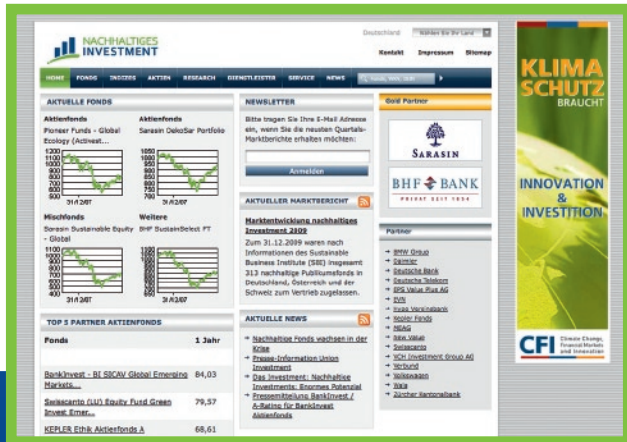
NACHHALTIGES INVESTMENT

Deutschland  Wählen Sie Ihr Land

Kontakt  Impressum  Sitemap

HOME  FONDS  INDIZES  AKTIEN  RESEARCH  DIENSTLEISTER  SERVICE  NEWS  Fonds, WKN, ISIN

AKTUELLE FONDS

Aktienfonds
Pioneer Funds - Global Ecology (Activest...

Aktienfonds
Sarasin OekoSar Portfolio

Mischfonds
Sarasin Sustainable Equity - Global

Weitere
BHF SustainSelect FT

NEWSLETTER

Bitte tragen Sie Ihre E-Mail Adresse ein, wenn Sie die neuesten Quartals-Marktberichte erhalten möchten:

Anmelden

AKTUELLER MARKTBERICHT

Marktentwicklung nachhaltiges Investment 2009

Zum 31.12.2009 waren nach Informationen des Sustainable Business Institute (SBI) insgesamt 313 nachhaltige Publikumsfonds in Deutschland, Österreich und der Schweiz zum Vertrieb zugelassen.

Gold Partner

SARASIN

BHF BANK
PRIVAT SEIT 1854

Partner

→ BMW Group
→ Daimler
→ Deutsche Bank
→ Deutsche Telekom
→ EPG Value Plus AG
→ EVN
→ Invest Verbindbank
→ Mosler Fonds
→ NEAG
→ Nike Value
→ Swisscanto
→ VCH Investment Group AG
→ Verbund
→ Volkswagen
→ Wala
→ Zürcher Kantonalbank

TOP 5 PARTNER AKTIENFONDS

| Fonds | 1 Jahr |
|---|---|
| BankInvest - BI SICAV Global Emerging Markets... | 84,03 |
| Swisscanto (LU) Equity Fund Green Invest Emer... | 79,57 |
| KEPLER Ethik Aktienfonds A | 68,61 |

AKTUELLE NEWS

→ Nachhaltige Fonds wachsen in der Krise
→ Presse-Information Union Investment
→ Das Investment: Nachhaltige Investments: Enormes Potenzial
→ Pressemitteilung BankInvest / A-Rating für BankInvest Aktienfonds

KLIMA SCHUTZ BRAUCHT

INNOVATION & INVESTITION

CFI Climate Change, Financial Markets and Innovation